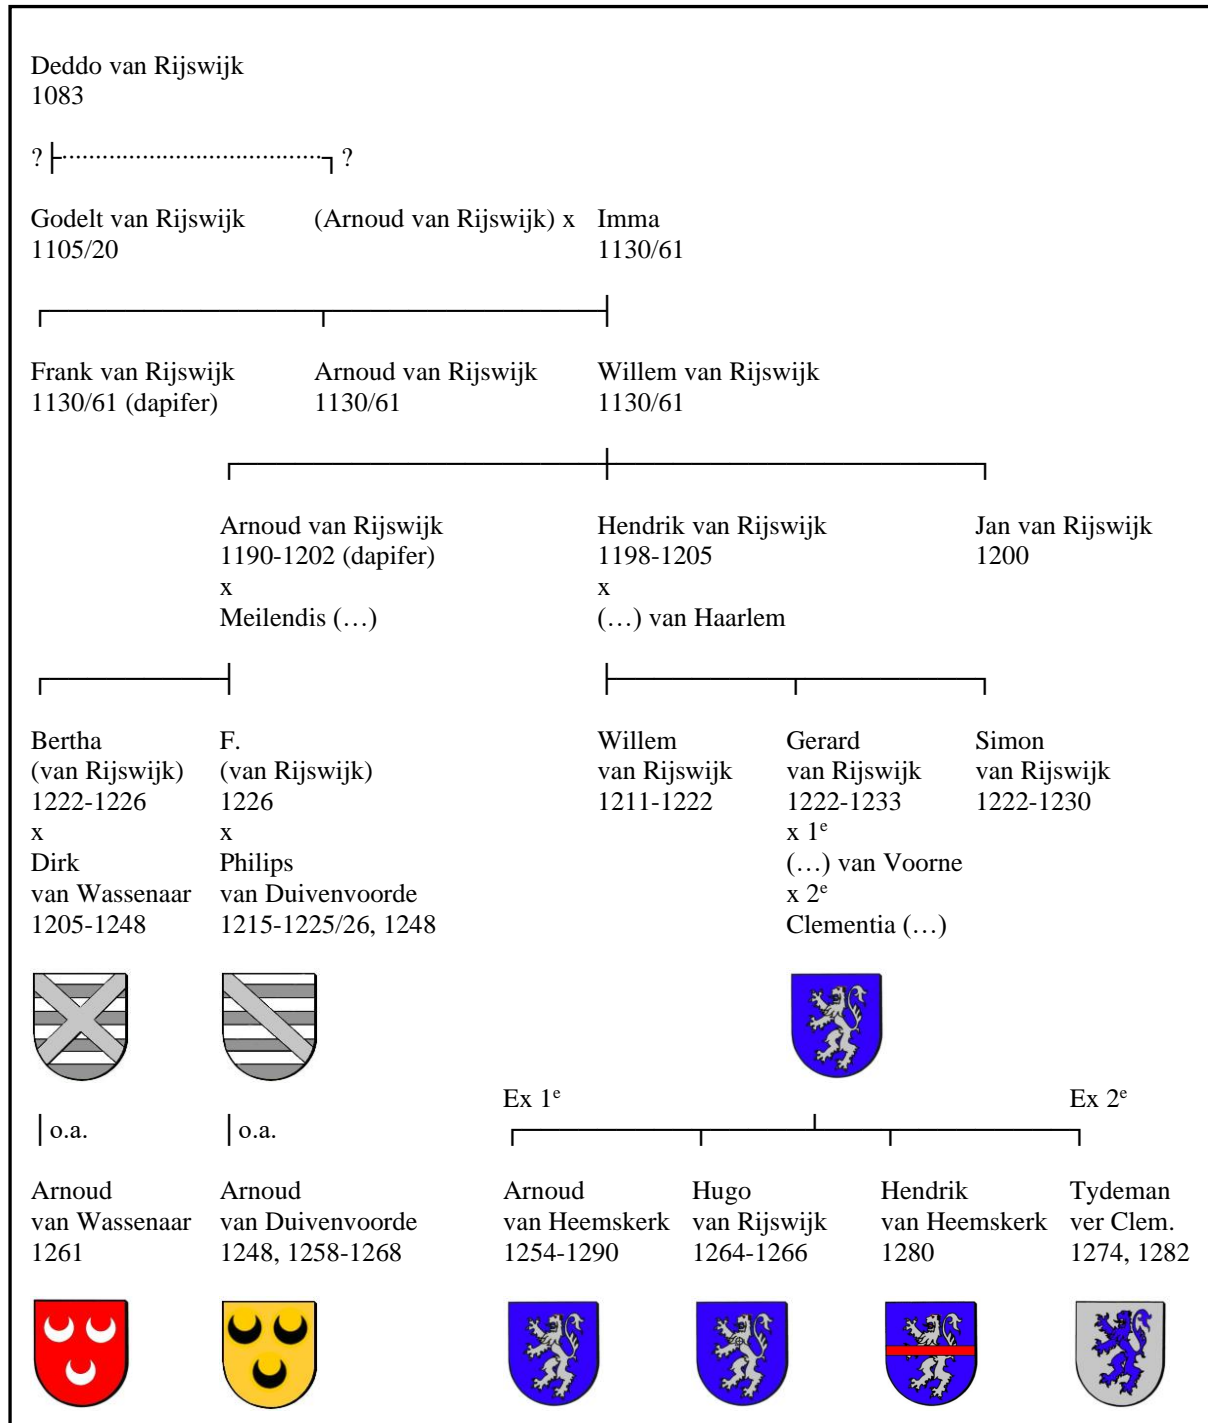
Deddo van Rijswijk
1083

? ? 

Godelt van Rijswijk
1105/20

(Arnoud van Rijswijk) x Imma
1130/61

Frank van Rijswijk
1130/61 (dapifer)

Arnoud van Rijswijk
1130/61

Willem van Rijswijk
1130/61

Arnoud van Rijswijk
1190-1202 (dapifer)
x
Meilendis (…)

Hendrik van Rijswijk
1198-1205
x
(…) van Haarlem

Jan van Rijswijk
1200

Bertha
(van Rijswijk)
1222-1226
x
Dirk
van Wassenaar
1205-1248

F.
(van Rijswijk)
1226
x
Philips
van Duivenvoorde
1215-1225/26, 1248

Willem
van Rijswijk
1211-1222

Gerard
van Rijswijk
1222-1233
x 1$^{e}$
(…) van Voorne
x 2$^{e}$
Clementia (…)

Simon
van Rijswijk
1222-1230

o.a.

o.a.

Ex 1$^{e}$

Ex 2$^{e}$

Arnoud
van Wassenaar
1261

Arnoud
van Duivenvoorde
1248, 1258-1268

Arnoud
van Heemskerk
1254-1290

Hugo
van Rijswijk
1264-1266

Hendrik
van Heemskerk
1280

Tydeman
ver Clem.
1274, 1282